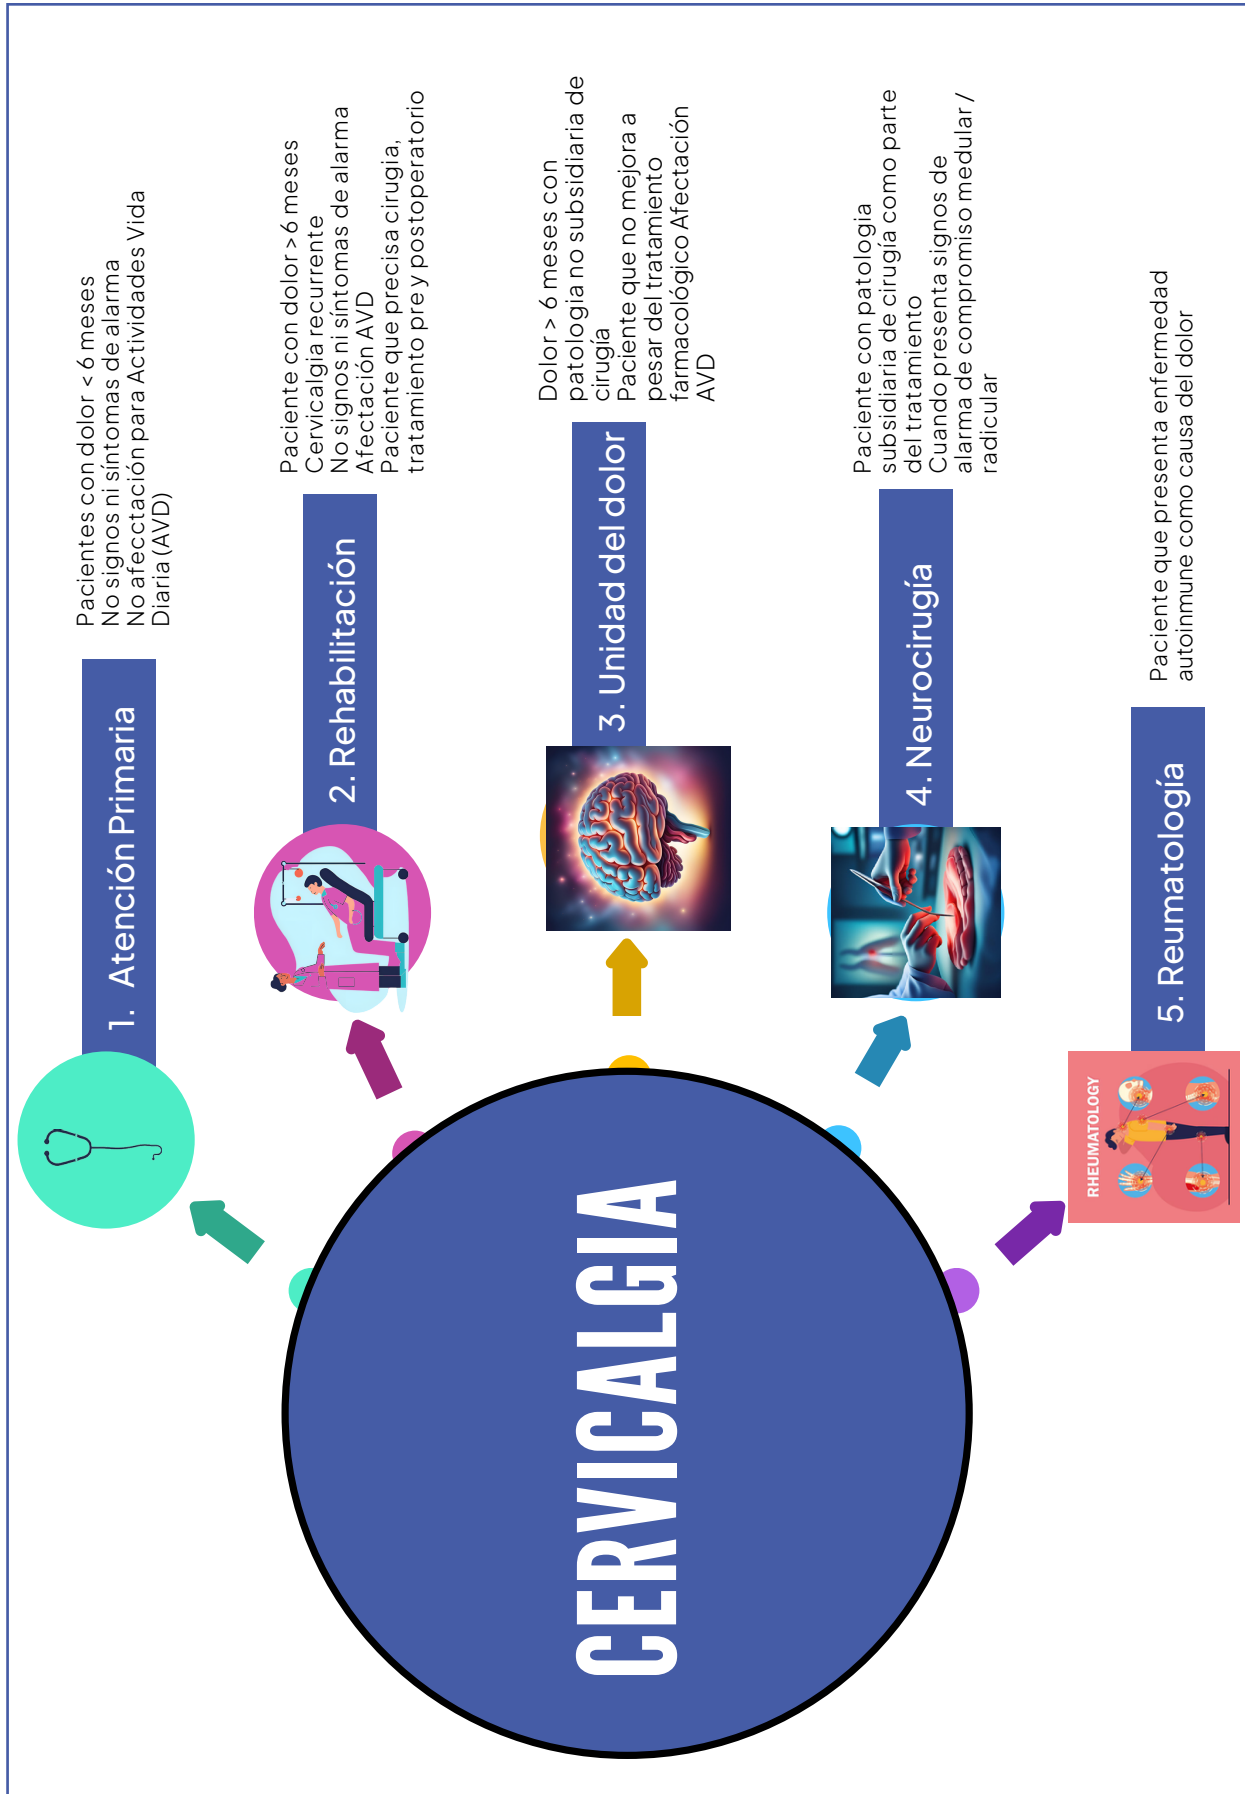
CERVICALGIA

1. Atención Primaria

Pacientes con dolor < 6 meses
No signos ni síntomas de alarma
No afecctación para Actividades Vida Diaria (AVD)

2. Rehabilitación

Paciente con dolor >6 meses
Cervicalgia recurrente
No signos ni síntomas de alarma
Afectación AVD
Paciente que precisa cirugía, tratamiento pre y postoperatorio

3. Unidad del dolor

Dolor > 6 meses con patología no subsidiaria de cirugía
Paciente que no mejora a pesar del tratamiento farmacológico Afectación AVD

4. Neurocirugía

Paciente con patología subsidiaria de cirugía como parte del tratamiento
Cuando presenta signos de alarma de compromiso medular / radicular

5. Reumatología

RHEUMATOLOGY

Paciente que presenta enfermedad autoinmune como causa del dolor